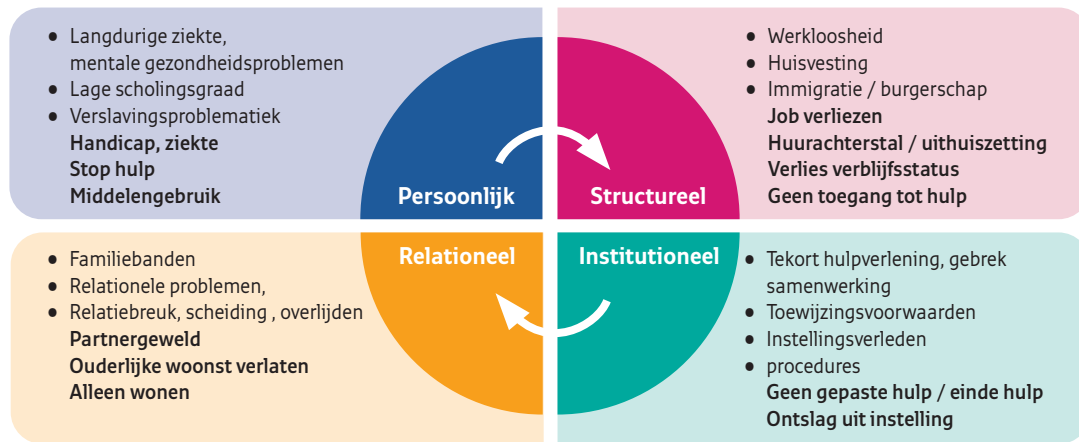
- Langdurige ziekte, mentale gezondheidsproblemen
- Lage scholingsgraad
- Verslavingsproblematiek

**Handicap, ziekte**
**Stop hulp**
**Middelengebruik**

- Werkloosheid
- Huisvesting
- Immigratie / burgerschap

**Job verliezen**
**Huurachterstal / uithuiszetting**
**Verlies verblijfsstatus**
**Geen toegang tot hulp**

Persoonlijk

Structureel

Relationeel

Institutioneel

- Familiebanden
- Relationele problemen,
- Relatiebreuk, scheiding , overlijden

**Partnergeweld**
**Ouderlijke woonst verlaten**
**Alleen wonen**

- Tekort hulpverlening, gebrek samenwerking
- Toewijzingsvoorwaarden
- Instellingsverleden
- procedures

**Geen gepaste hulp / einde hulp**
**Ontslag uit instelling**